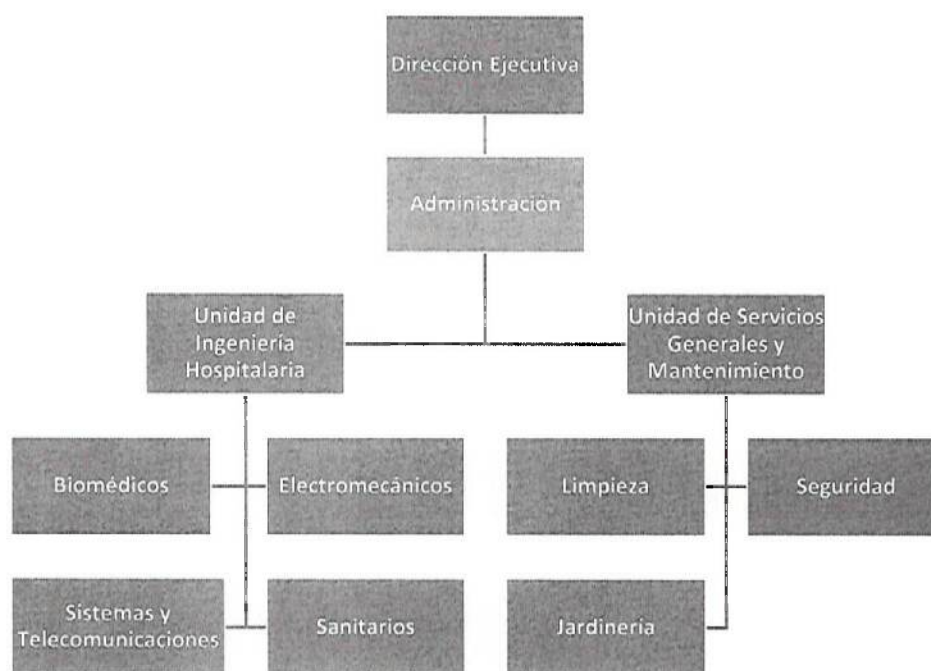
Dirección Ejecutiva

Administración

Unidad de Ingeniería Hospitalaria

Unidad de Servicios Generales y Mantenimiento

Biomédicos

Electromecánicos

Limpieza

Seguridad

Sistemas y Telecomunicaciones

Sanitarios

Jardinería